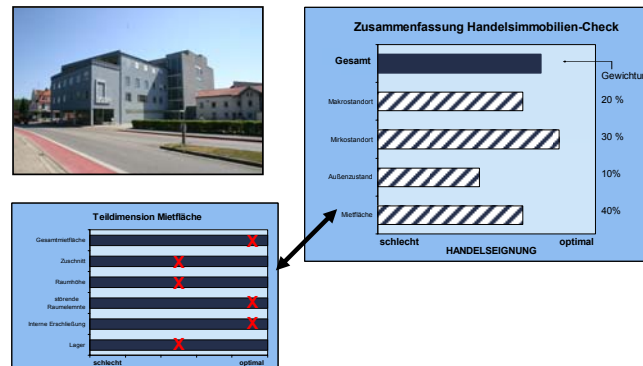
Zusammenfassung Handelsimmobilien-Check

Gesamt

Gewichtun

Makrostandort 20 %

Mirkostandort 30 %

Außenzustand 10%

Mietfläche 40%

schlecht optimal

HANDELSEIGNUNG

Teildimension Mietfläche

Gesamtmietfläche X

Zuschnitt X

Raumhöhe X

störende Raumelemnte X

Interne Erschließung X

Lager X

schlecht optimal